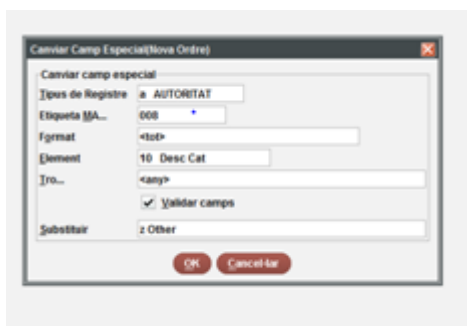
Canviar Camp Especial(Nova Ordre)

Canviar camp especial

Tipus de Registre a AUTORITAT

Etiqueta MA... 008

Format <tot>

Element 10 Desc Cat

Tro... <any>

Validar camps

Substituir z Other

OK Cancel·lar